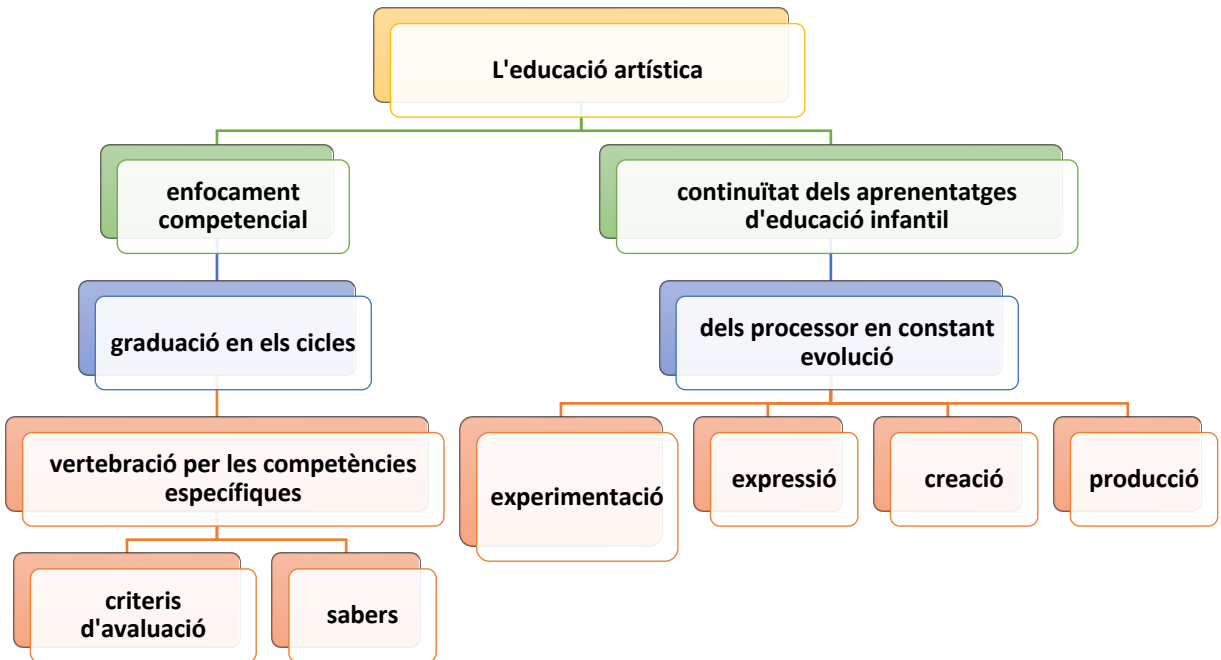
L'educació artística

enfocament competencial

graduació en els cicles

vertebració per les competències específiques

criteris d'avaluació

sabers

continuïtat dels aprenentatges d'educació infantil

dels processor en constant evolució

experimentació

expressió

creació

producció